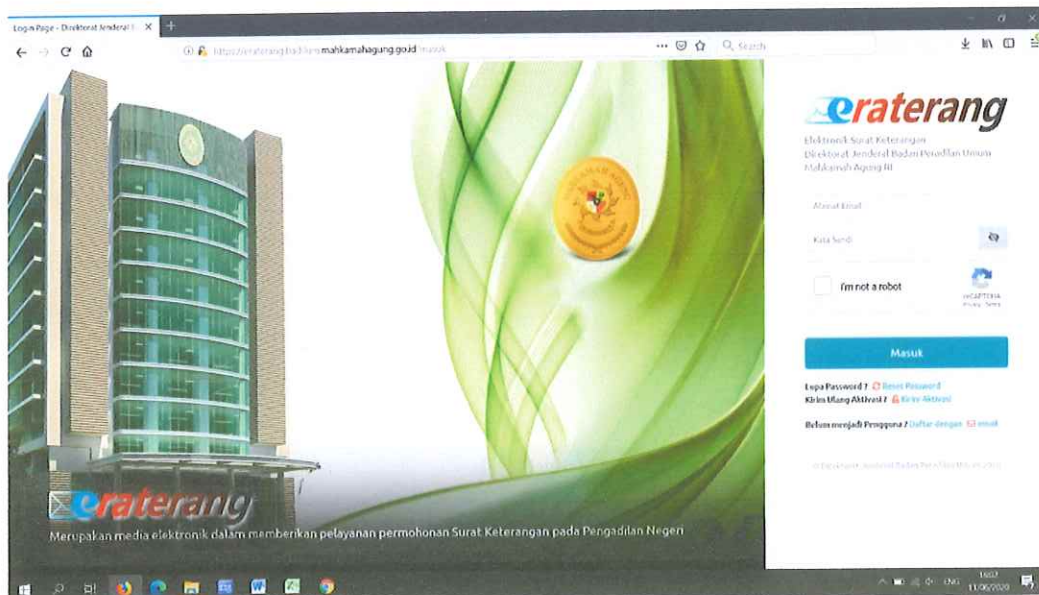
Login Page - Direktorat Jenderal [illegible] ×

https://eraterang.badilum.mahkamahagung.go.id/masuk

Search

eraterang

Elektronik Surat Keterangan
Direktorat Jenderal Badan Peradilan Umum
Mahkamah Agung RI

Alamat Email

Kata Sandi

I'm not a robot

reCAPTCHA
Privacy - Terms

Masuk

Lupa Password ? Reset Password
Kirim Ulang Aktivasi ? Kirim Aktivasi

Belum menjadi Pengguna ? Daftar dengan email

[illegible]

eraterang

Merupakan media elektronik dalam memberikan pelayanan permohonan Surat Keterangan pada Pengadilan Negeri

ENG 16:07 11/06/2020